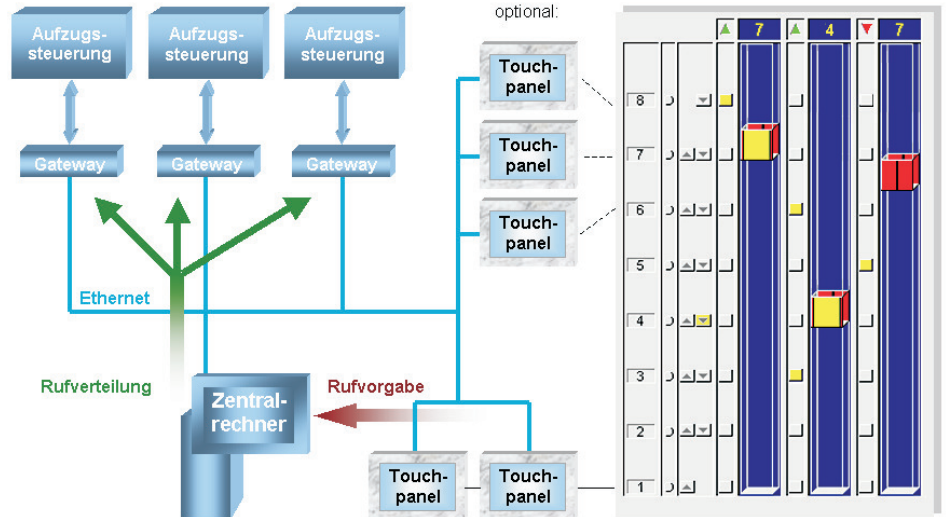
Aufzugssteuerung
Aufzugssteuerung
Aufzugssteuerung
Gateway
Gateway
Gateway
Ethernet
Rufverteilung
Rufvorgabe
Zentralrechner
optional:
Touchpanel
Touchpanel
Touchpanel
Touchpanel
Touchpanel
7
4
7
8
7
6
5
4
3
2
1